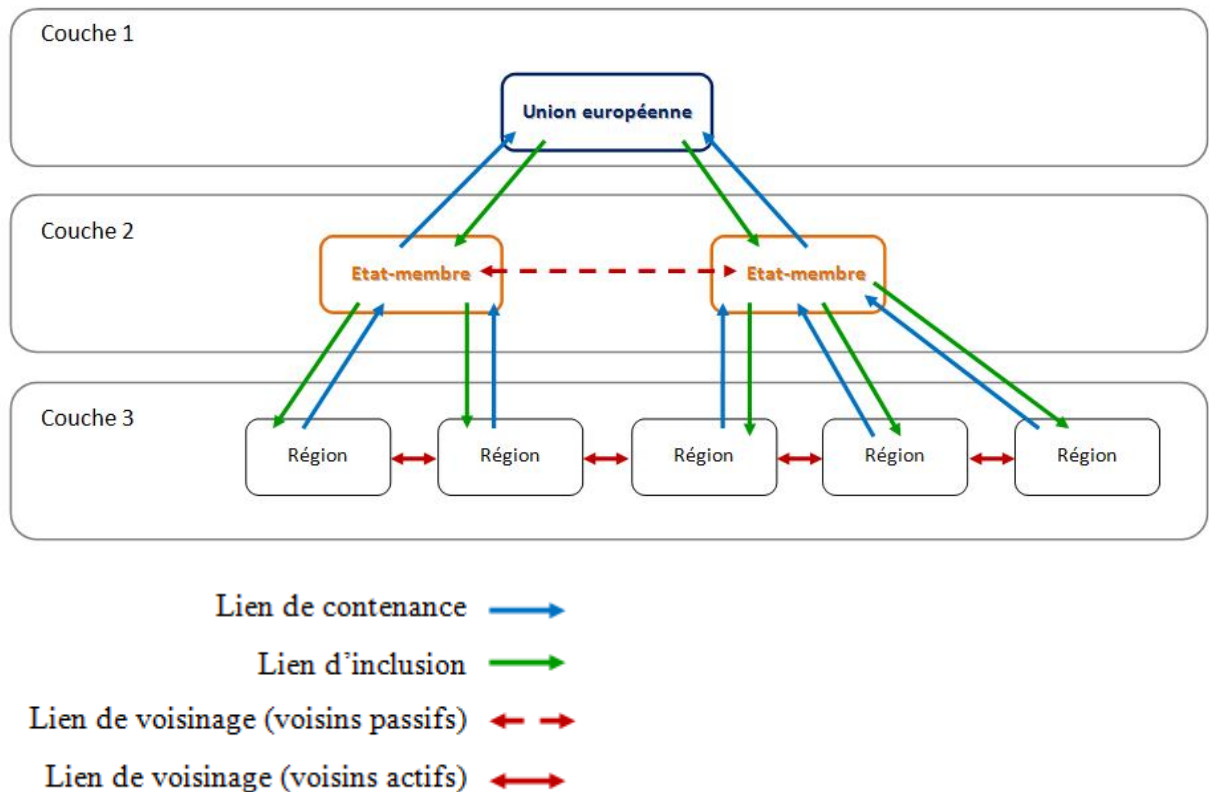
Couche 1

Union européenne

Couche 2

Etat-membre

Etat-membre

Couche 3

Région

Région

Région

Région

Région

Lien de contenance

Lien d'inclusion

Lien de voisinage (voisins passifs)

Lien de voisinage (voisins actifs)